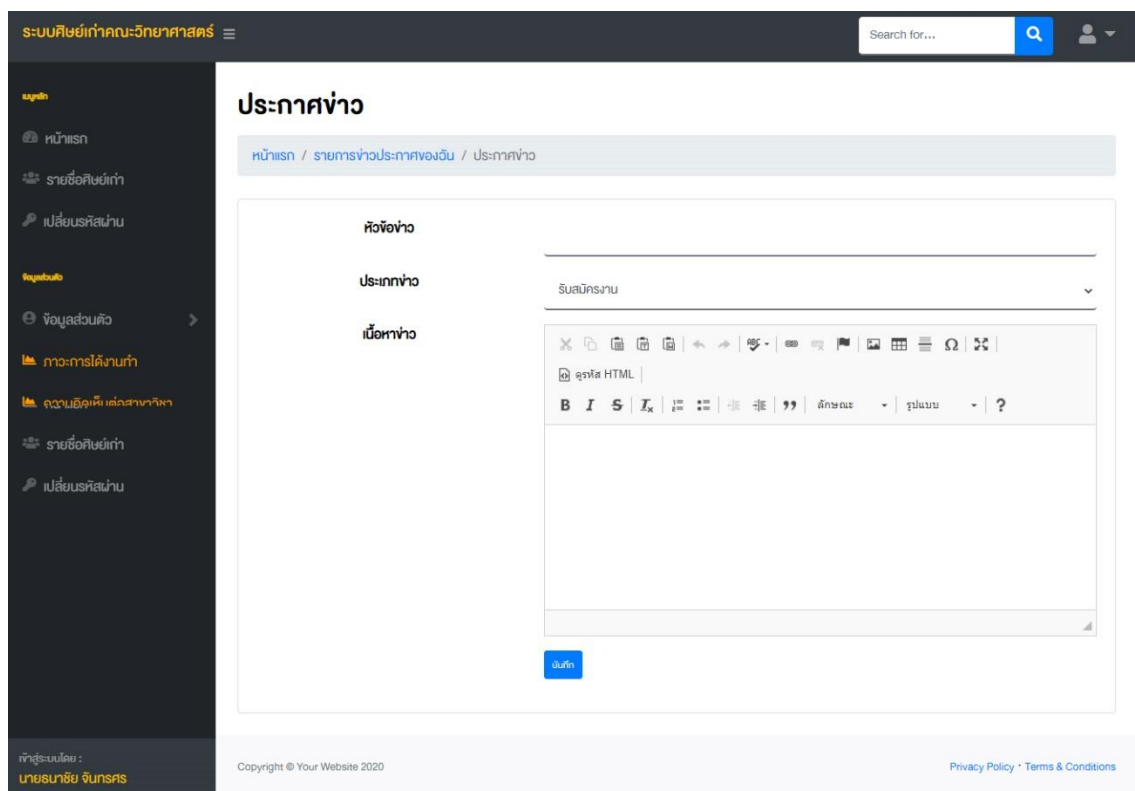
ระบบศิษย์เก่าคณะวิทยาศาสตร์

Search for...

เมนูหลัก

หน้าแรก

รายชื่อศิษย์เก่า

เปลี่ยนรหัสผ่าน

ข้อมูลส่วนตัว

ข้อมูลส่วนตัว

ภาวะการได้งานทำ

ความคิดเห็นต่อสาขาวิชา

รายชื่อศิษย์เก่า

เปลี่ยนรหัสผ่าน

เข้าสู่ระบบโดย :
นายธนาชัย จันทรศร

ประกาศข่าว

หน้าแรก / รายการข่าวประกาศของฉัน / ประกาศข่าว

หัวข้อข่าว

ประเภทข่าว

รับสมัครงาน

เนื้อหาข่าว

ดูรหัส HTML

ลักษณะ

รูปแบบ

?

บันทึก

Copyright © Your Website 2020

Privacy Policy · Terms & Conditions